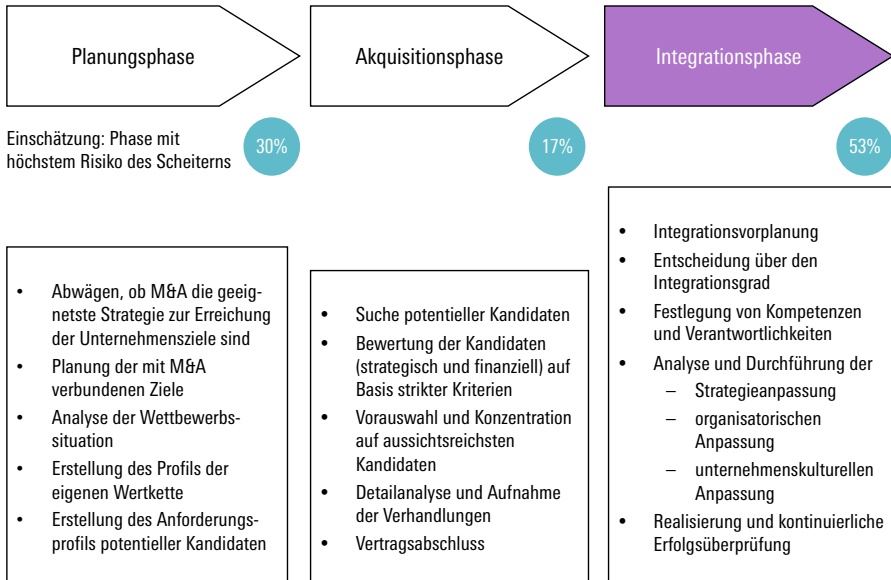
Planungsphase

Akquisitionsphase

Integrationsphase

Einschätzung: Phase mit höchstem Risiko des Scheiterns

30%

17%

53%

- Abwägen, ob M&A die geeignetste Strategie zur Erreichung der Unternehmensziele sind
- Planung der mit M&A verbundenen Ziele
- Analyse der Wettbewerbssituation
- Erstellung des Profils der eigenen Wertkette
- Erstellung des Anforderungsprofils potentieller Kandidaten

- Suche potentieller Kandidaten
- Bewertung der Kandidaten (strategisch und finanziell) auf Basis strikter Kriterien
- Vorauswahl und Konzentration auf aussichtsreichsten Kandidaten
- Detailanalyse und Aufnahme der Verhandlungen
- Vertragsabschluss

- Integrationsvorplanung
- Entscheidung über den Integrationsgrad
- Festlegung von Kompetenzen und Verantwortlichkeiten
- Analyse und Durchführung der
  – Strategieanpassung
  – organisatorischen Anpassung
  – unternehmenskulturellen Anpassung
- Realisierung und kontinuierliche Erfolgsüberprüfung